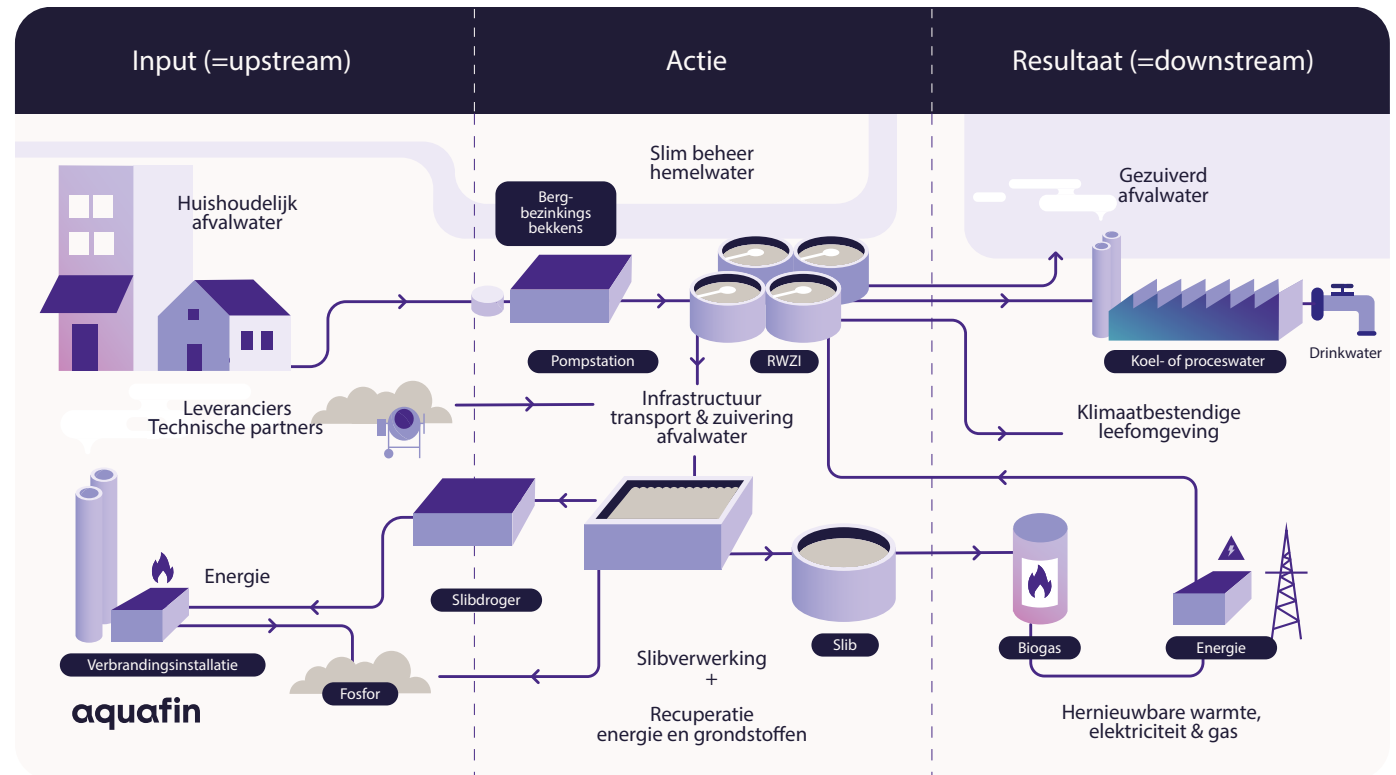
Input (=upstream)

Actie

Resultaat (=downstream)

Huishoudelijk afvalwater

Slim beheer hemelwater

Berg-bezinkings bekkens

Gezuiverd afvalwater

Pompstation

RWZI

Koel- of proceswater

Drinkwater

Leveranciers
Technische partners

Infrastructuur transport & zuivering afvalwater

Klimaatbestendige leefomgeving

Energie

Slibdroger

Verbrandingsinstallatie

Fosfor

Slib

Biogas

Energie

aquafin

Slibverwerking
+
Recuperatie energie en grondstoffen

Hernieuwbare warmte, elektriciteit & gas